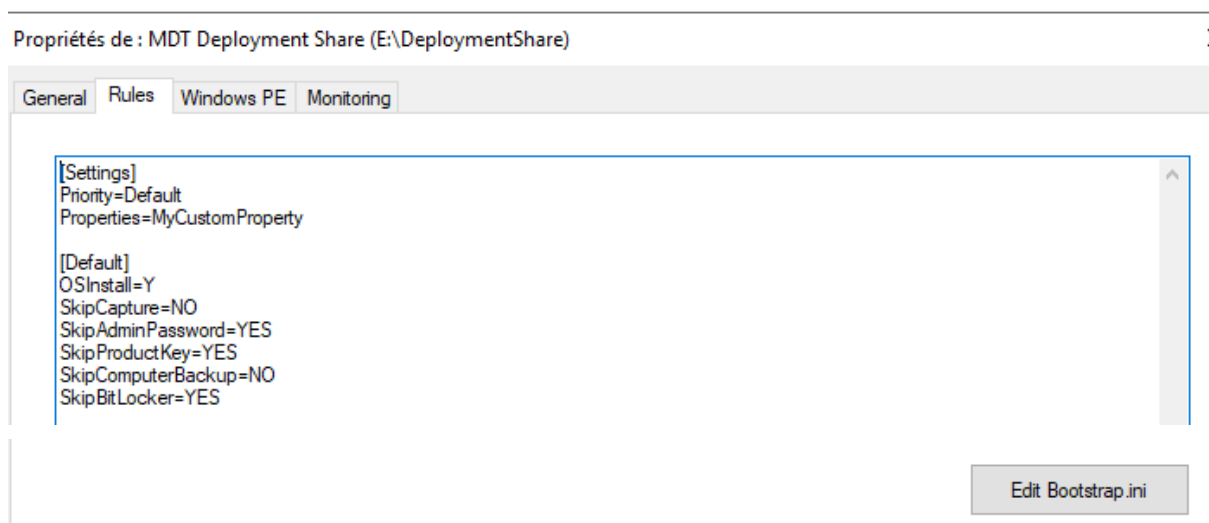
Propriétés de : MDT Deployment Share (E:\DeploymentShare)

General Rules Windows PE Monitoring

[Settings]
Priority=Default
Properties=MyCustomProperty

[Default]
OSInstall=Y
SkipCapture=NO
SkipAdminPassword=YES
SkipProductKey=YES
SkipComputerBackup=NO
SkipBitLocker=YES

Edit Bootstrap.ini